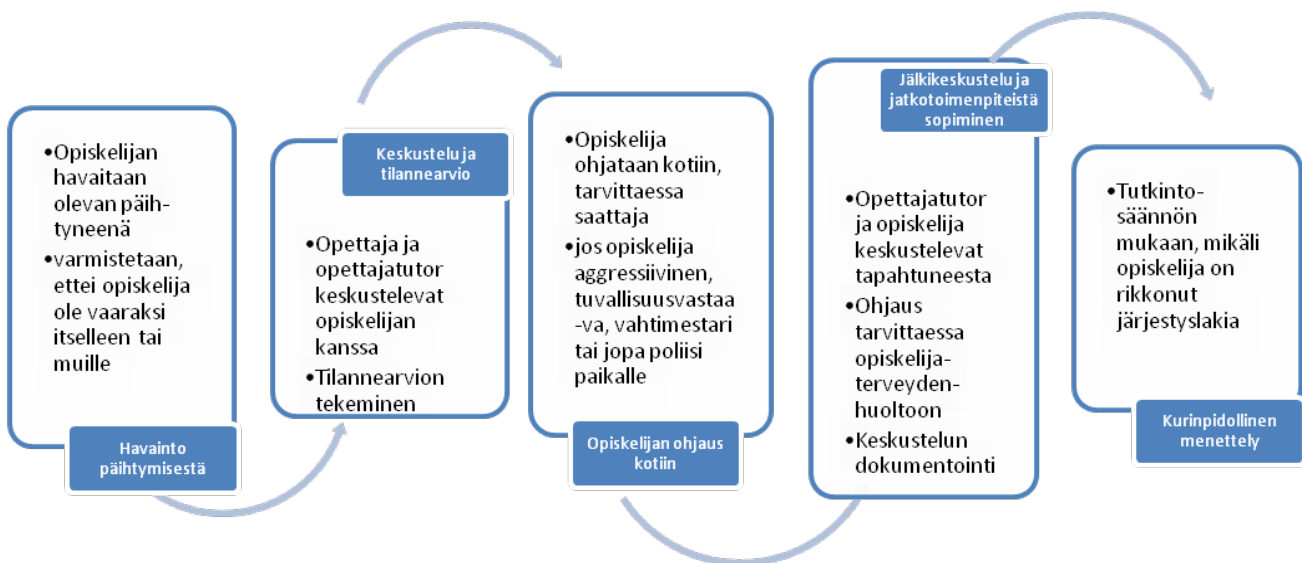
•Opiskelijan havaitaan olevan päihtyneenä
•varmistetaan, ettei opiskelija ole vaaraksi itselleen tai muille

Havainto päihtymisestä

Keskustelu ja tilannearvio

•Opettaja ja opettajatutor keskustelevat opiskelijan kanssa
•Tilannearvion tekeminen

•Opiskelija ohjataan kotiin, tarvittaessa saattaja
•jos opiskelija aggressiivinen, tuvallisuusvastaa-va, vahtimestari tai jopa poliisi paikalle

Opiskelijan ohjaus kotiin

Jälkikeskustelu ja jatkotoimenpiteistä sopiminen

•Opettajatutor ja opiskelija keskustelevat tapahtuneesta
•Ohjaus tarvittaessa opiskelija-terveyden-huoltoon
•Keskustelun dokumentointi

•Tutkinto-säännön mukaan, mikäli opiskelija on rikkonut järjestyslakia

Kurinpidollinen menettely